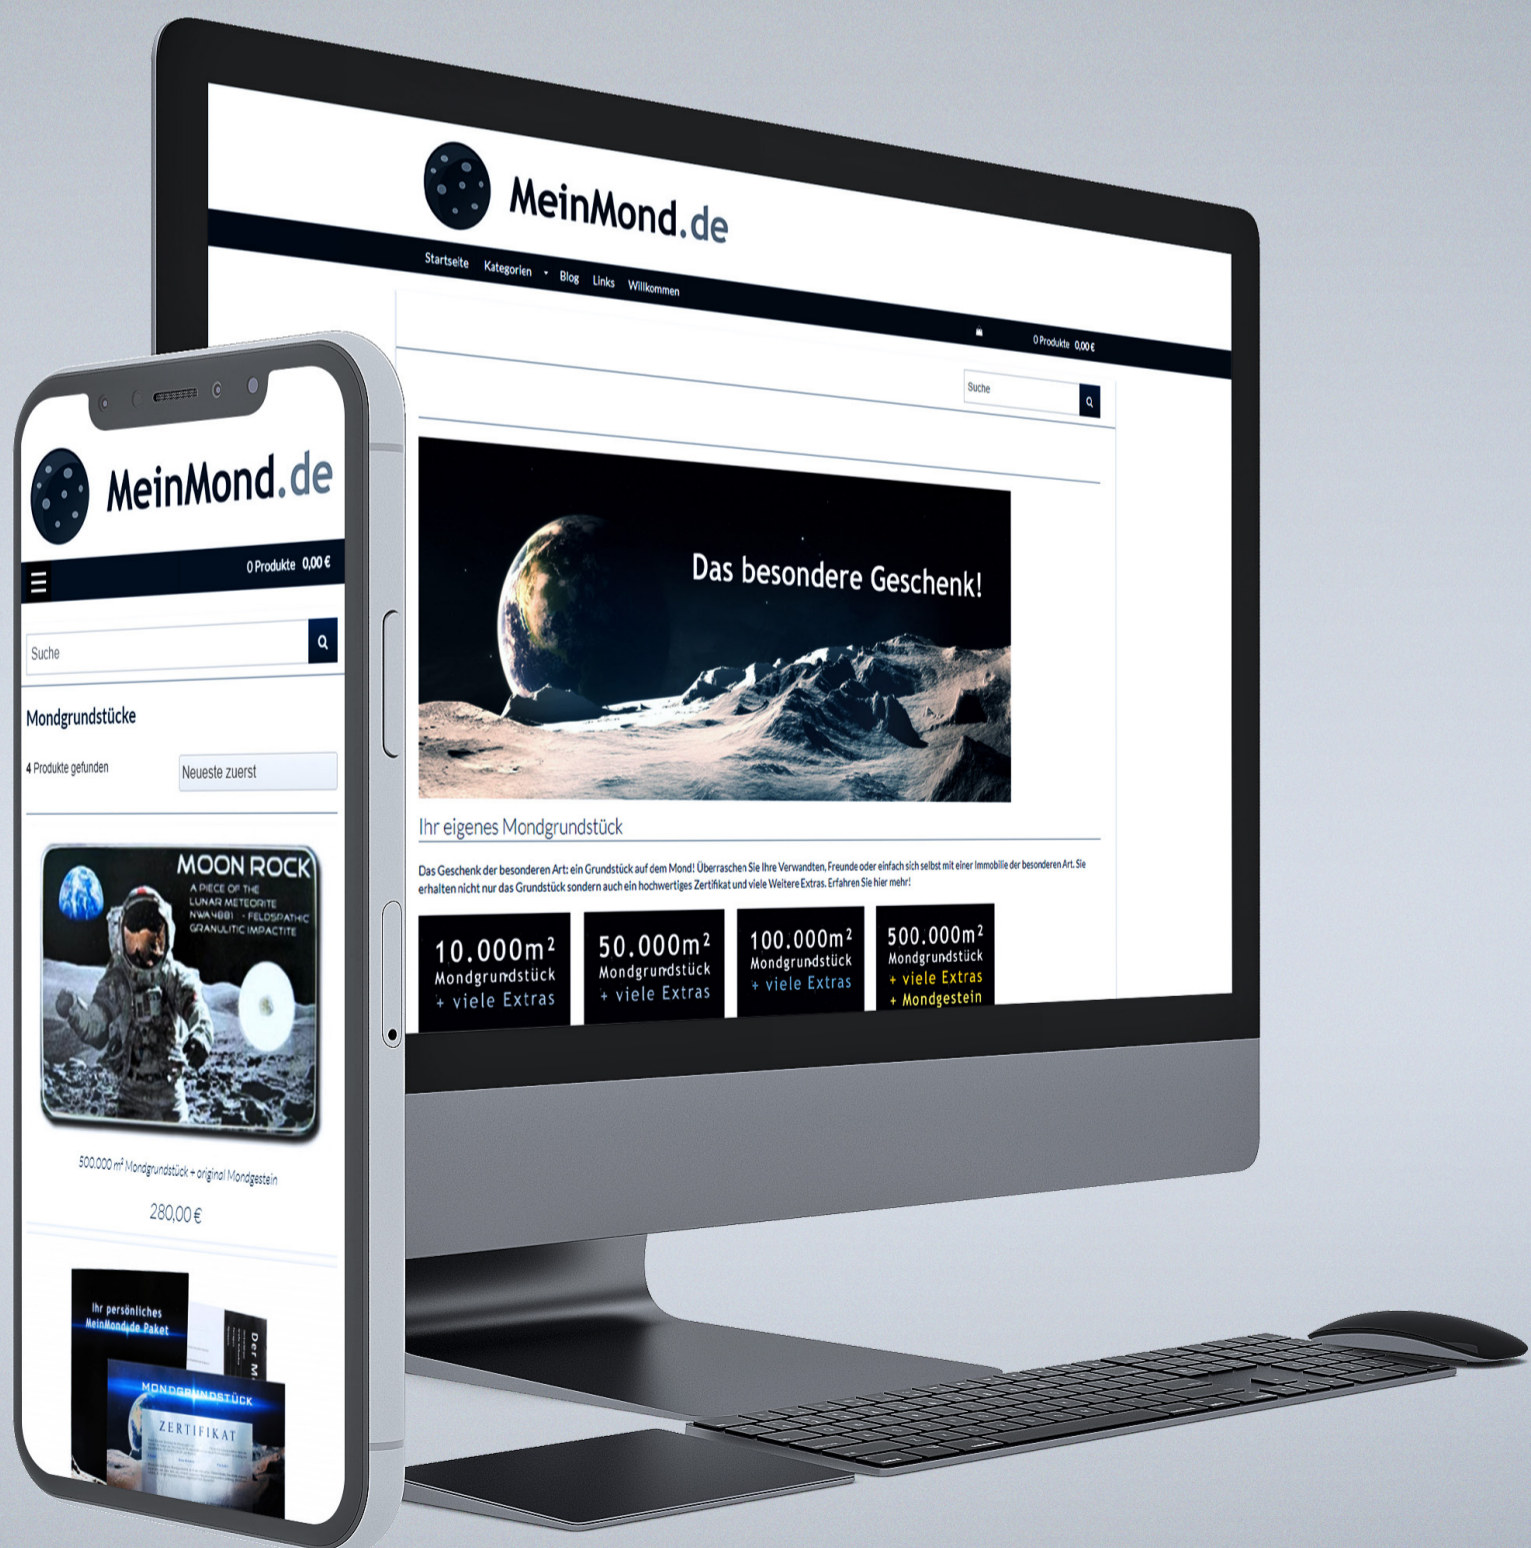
MeinMond.de

Startseite Kategorien Blog Links Willkommen

0 Produkte 0,00 €

Suche

Das besondere Geschenk!

Ihr eigenes Mondgrundstück

Das Geschenk der besonderen Art: ein Grundstück auf dem Mond! Überraschen Sie Ihre Verwandten, Freunde oder einfach sich selbst mit einer Immobilie der besonderen Art. Sie erhalten nicht nur das Grundstück sondern auch ein hochwertiges Zertifikat und viele Weitere Extras. Erfahren Sie hier mehr!

10.000m² Mondgrundstück + viele Extras

50.000m² Mondgrundstück + viele Extras

100.000m² Mondgrundstück + viele Extras

500.000m² Mondgrundstück + viele Extras + Mondgestein

MeinMond.de

0 Produkte 0,00 €

Suche

Mondgrundstücke

4 Produkte gefunden

Neueste zuerst

MOON ROCK
A PIECE OF THE LUNAR METEORITE NWA4881 - FELDSPATHIC GRANULITIC IMPACTITE

500.000 m² Mondgrundstück + original Mondgestein

280,00 €

Ihr persönliches MeinMond.de Paket

Der M

MONDGRUNDSTÜCK

ZERTIFIKAT